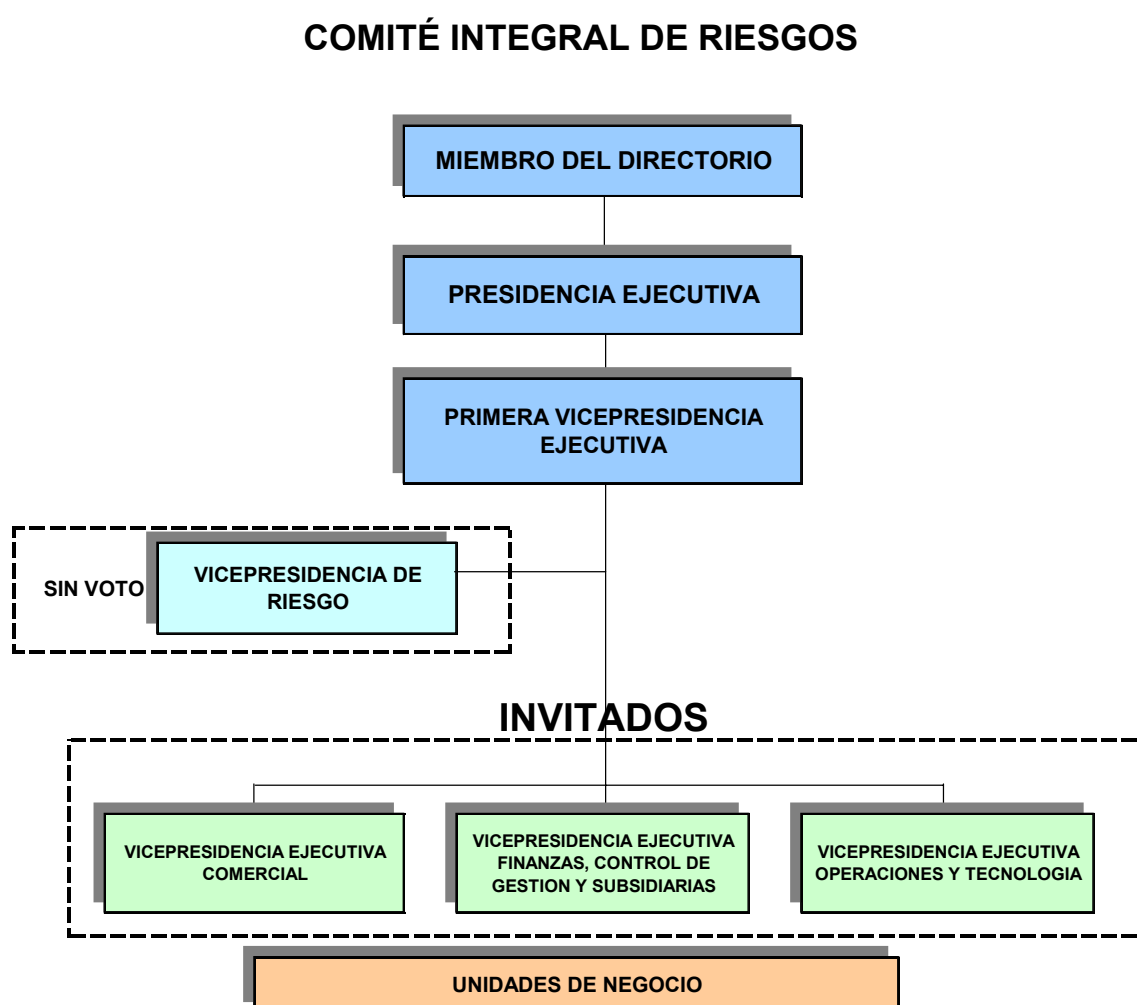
COMITÉ INTEGRAL DE RIESGOS

MIEMBRO DEL DIRECTORIO

PRESIDENCIA EJECUTIVA

PRIMERA VICEPRESIDENCIA EJECUTIVA

SIN VOTO

VICEPRESIDENCIA DE RIESGO

INVITADOS

VICEPRESIDENCIA EJECUTIVA COMERCIAL

VICEPRESIDENCIA EJECUTIVA FINANZAS, CONTROL DE GESTION Y SUBSIDIARIAS

VICEPRESIDENCIA EJECUTIVA OPERACIONES Y TECNOLOGIA

UNIDADES DE NEGOCIO